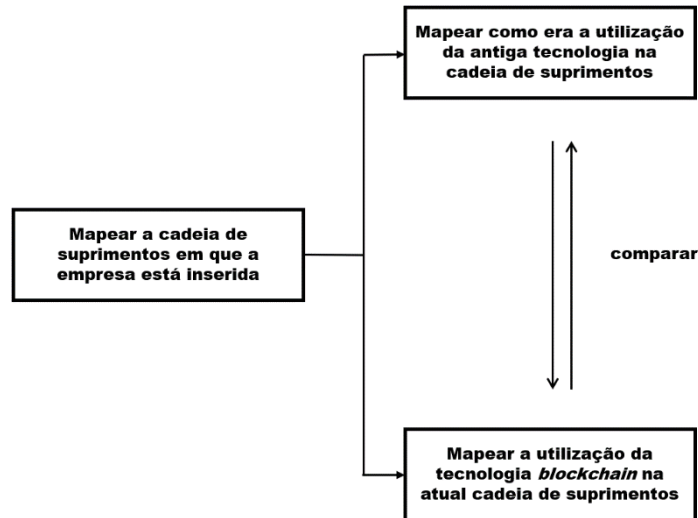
Mapear como era a utilização da antiga tecnologia na cadeia de suprimentos

Mapear a cadeia de suprimentos em que a empresa está inserida

comparar

Mapear a utilização da tecnologia *blockchain* na atual cadeia de suprimentos